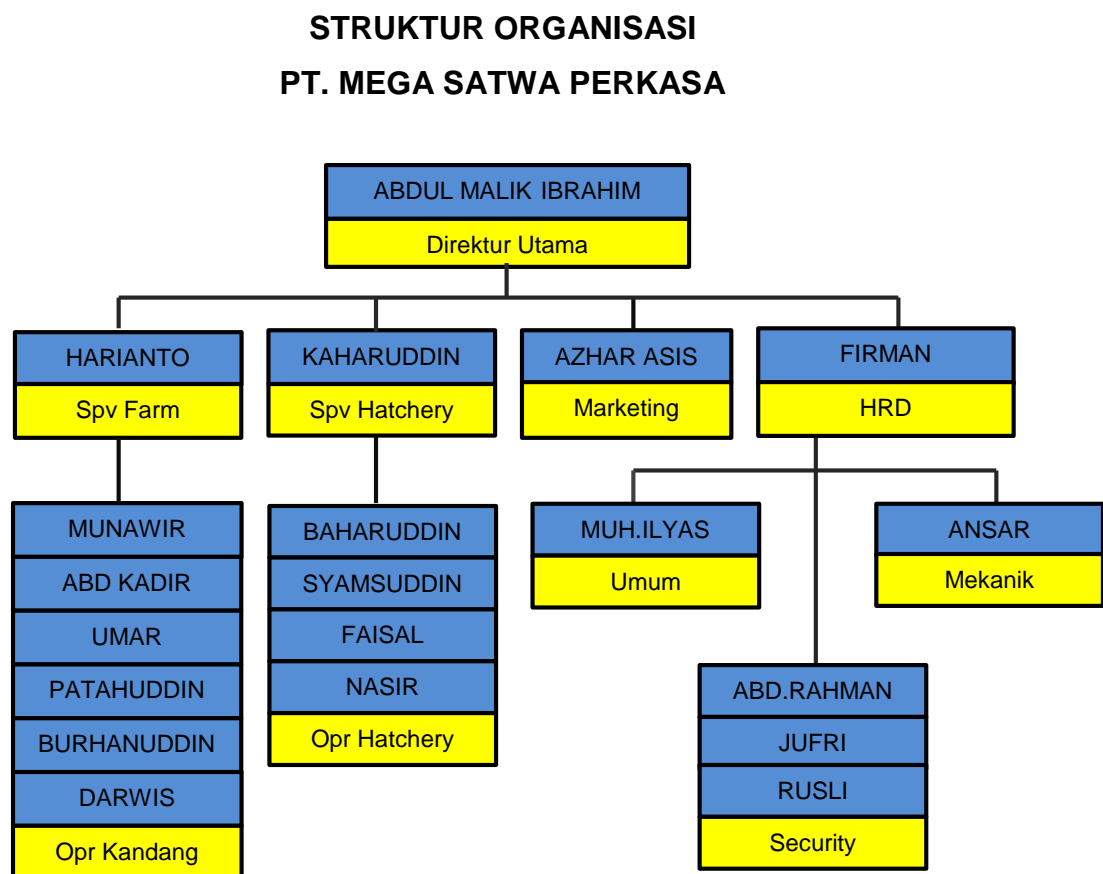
STRUKTUR ORGANISASI

PT. MEGA SATWA PERKASA

ABDUL MALIK IBRAHIM
Direktur Utama

HARIANTO
Spv Farm

KAHARUDDIN
Spv Hatchery

AZHAR ASIS
Marketing

FIRMAN
HRD

MUNAWIR
ABD KADIR
UMAR
PATAHUDDIN
BURHANUDDIN
DARWIS
Opr Kandang

BAHARUDDIN
SYAMSUDDIN
FAISAL
NASIR
Opr Hatchery

MUH.ILYAS
Umum

ANSAR
Mekanik

ABD.RAHMAN
JUFRI
RUSLI
Security